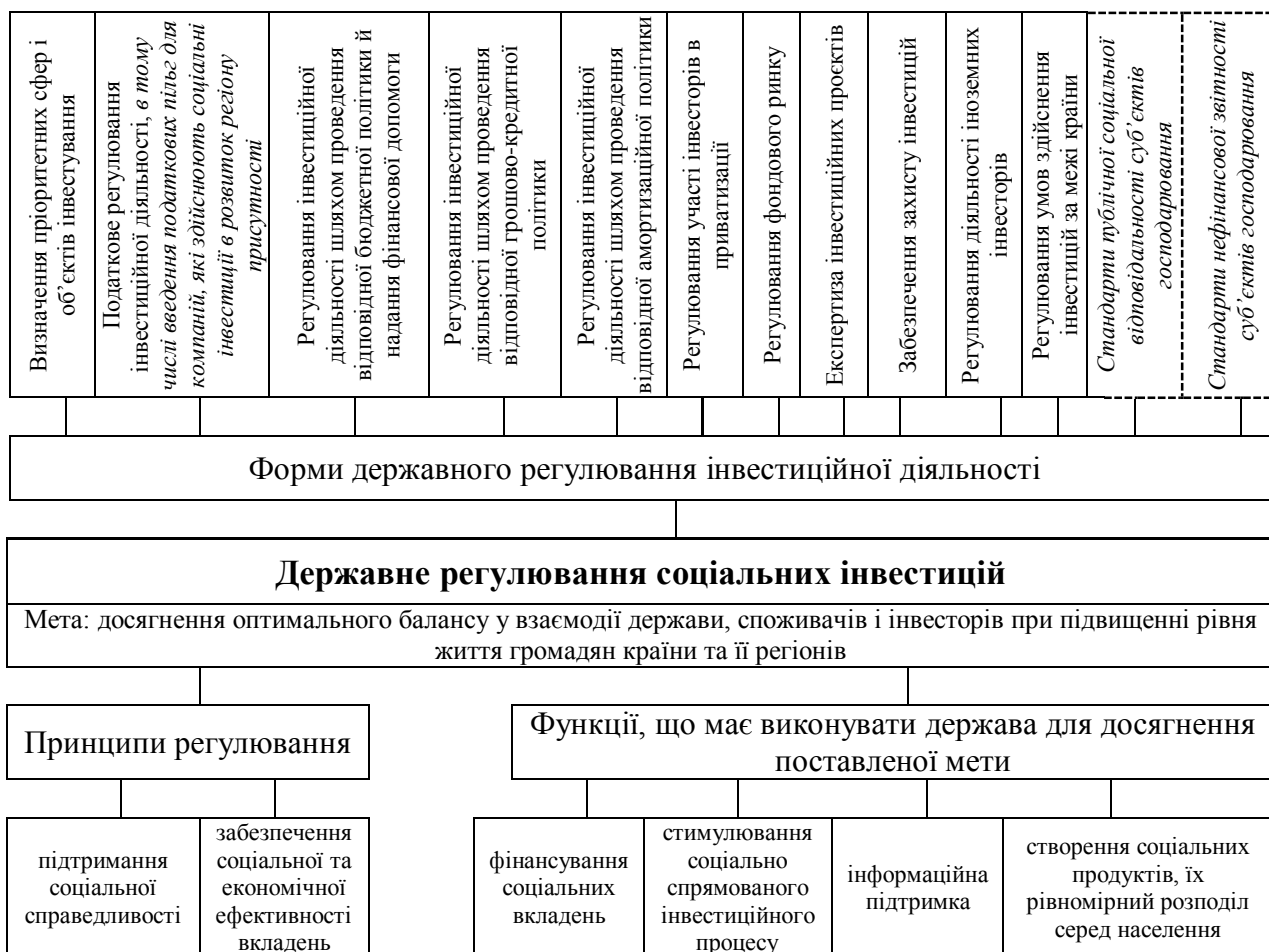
Визначення пріоритетних сфер і об'єктів інвестування

Податкове регулювання інвестиційної діяльності, *в тому числі введення податкових пільг для компаній, які здійснюють соціальні інвестиції в розвиток регіону присутності*

Регулювання інвестиційної діяльності шляхом проведення відповідної бюджетної політики й надання фінансової допомоги

Регулювання інвестиційної діяльності шляхом проведення відповідної грошово-кредитної політики

Регулювання інвестиційної діяльності шляхом проведення відповідної амортизаційної політики

Регулювання участі інвесторів в приватизації

Регулювання фондового ринку

Експертиза інвестиційних проектів

Забезпечення захисту інвестицій

Регулювання діяльності іноземних інвесторів

Регулювання умов здійснення інвестицій за межі країни

*Стандарти публічної соціальної відповідальності суб'єктів господарювання*

*Стандарти нефінансової звітності суб'єктів господарювання*

Форми державного регулювання інвестиційної діяльності

**Державне регулювання соціальних інвестицій**

Мета: досягнення оптимального балансу у взаємодії держави, споживачів і інвесторів при підвищенні рівня життя громадян країни та її регіонів

Принципи регулювання

Функції, що має виконувати держава для досягнення поставленої мети

підтримання соціальної справедливості

забезпечення соціальної та економічної ефективності вкладень

фінансування соціальних вкладень

стимулювання соціально спрямованого інвестиційного процесу

інформаційна підтримка

створення соціальних продуктів, їх рівномірний розподіл серед населення